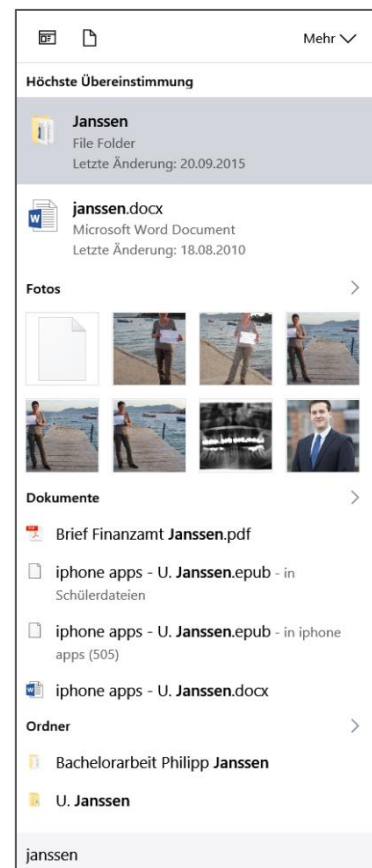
Mehr

Höchste Übereinstimmung

Janssen
File Folder
Letzte Änderung: 20.09.2015

janssen.docx
Microsoft Word Document
Letzte Änderung: 18.08.2010

Fotos

Dokumente

Brief Finanzamt Janssen.pdf

iphone apps - U. Janssen.epub - in Schülerdateien

iphone apps - U. Janssen.epub - in iphone apps (505)

iphone apps - U. Janssen.docx

Ordner

Bachelorarbeit Philipp Janssen

U. Janssen

janssen